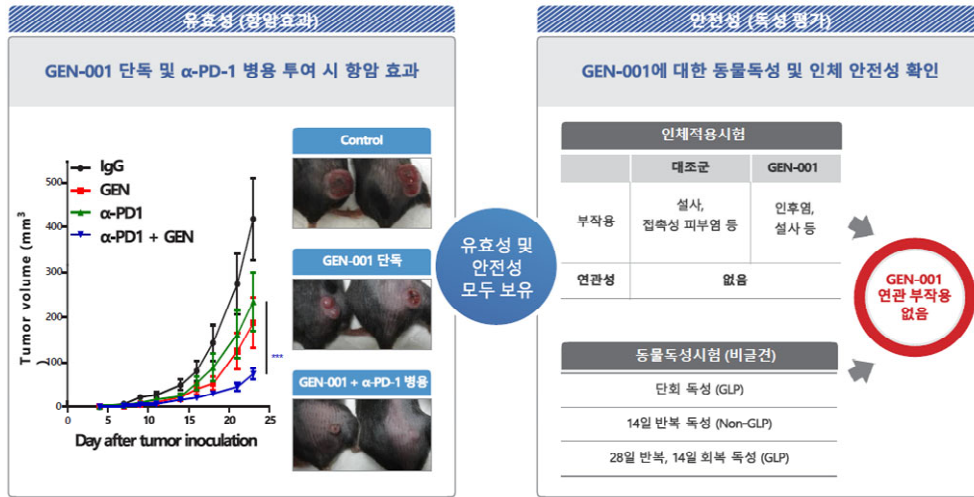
유효성 (항암효과)

GEN-001 단독 및 α-PD-1 병용 투여 시 항암 효과

IgG
GEN
α-PD1
α-PD1 + GEN

Tumor volume ($mm^3$)

500
400
300
200
100
0

0 5 10 15 20 25

Day after tumor inoculation

***

Control

GEN-001 단독

GEN-001 + α-PD-1 병용

유효성 및 안전성 모두 보유

안전성 (독성 평가)

GEN-001에 대한 동물독성 및 인체 안전성 확인

인체적용시험

| | 대조군 | GEN-001 |
|---|---|---|
| 부작용 | 설사, 접촉성 피부염 등 | 인후염, 설사 등 |
| 연관성 | 없음 | |

GEN-001 연관 부작용 없음

동물독성시험 (비글견)

단회 독성 (GLP)

14일 반복 독성 (Non-GLP)

28일 반복, 14일 회복 독성 (GLP)